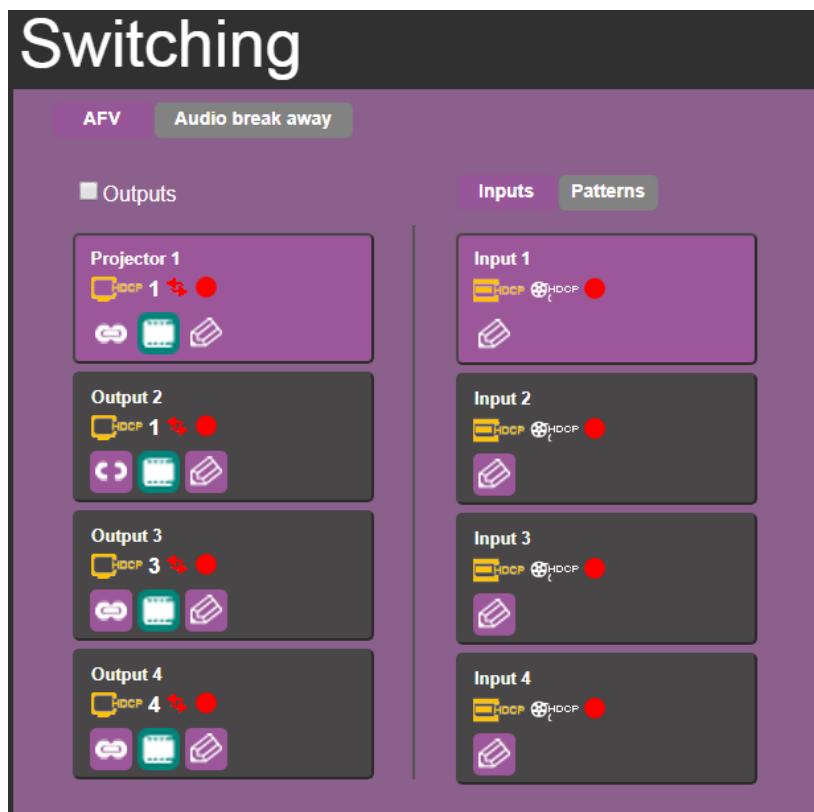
Switching

AFV Audio break away

Outputs

Inputs Patterns

Projector 1
HDCP 1

Input 1
HDCP HDCP

Output 2
HDCP 1

Input 2
HDCP HDCP

Output 3
HDCP 3

Input 3
HDCP HDCP

Output 4
HDCP 4

Input 4
HDCP HDCP